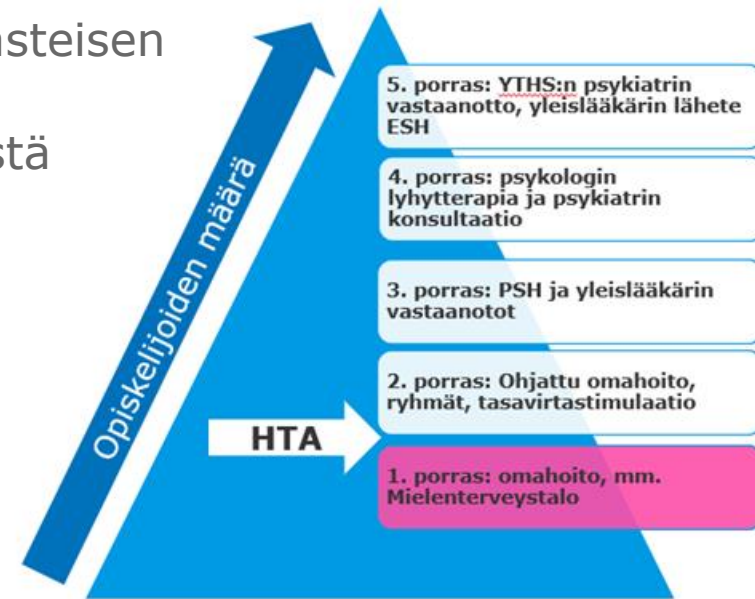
steisen

stä

Opiskelijoiden määrä

5. porras: YTHS:n psykiatrin vastaanotto, yleislääkärin lähete ESH

4. porras: psykologin lyhytterapia ja psykiatrin konsultaatio

3. porras: PSH ja yleislääkärin vastaanotot

2. porras: Ohjattu omahoito, ryhmät, tasavirtastimulaatio

HTA

1. porras: omahoito, mm. Mielenterveystalo